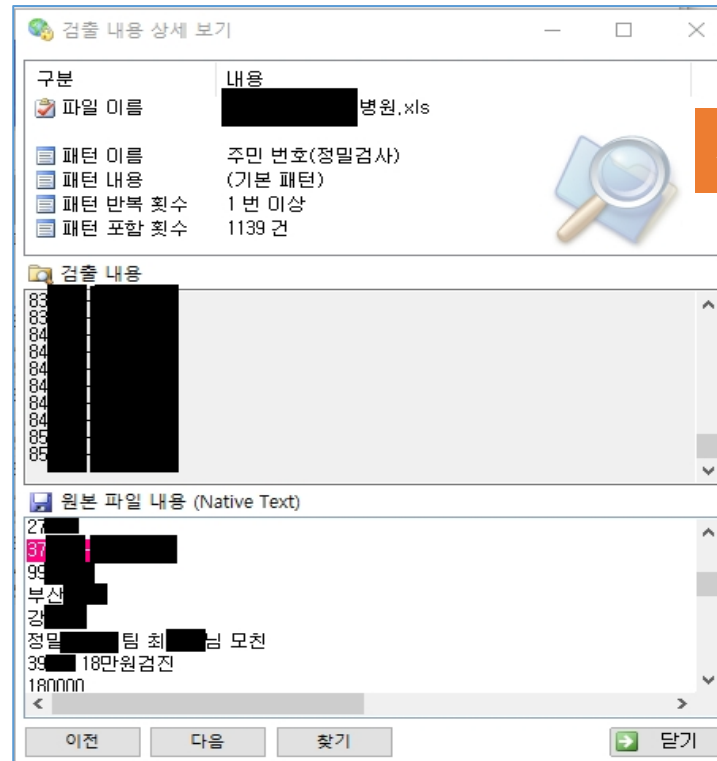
검출 내용 상세 보기

| 구분 | 내용 |
|---|---|
| 파일 이름 | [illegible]병원.xls |
| 패턴 이름 | 주민 번호(정밀검사) |
| 패턴 내용 | (기본 패턴) |
| 패턴 반복 횟수 | 1 번 이상 |
| 패턴 포함 횟수 | 1139 건 |

검출 내용

83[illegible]
83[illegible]
84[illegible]
84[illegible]
84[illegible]
84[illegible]
84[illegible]
84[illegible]
84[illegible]
85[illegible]
85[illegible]

원본 파일 내용 (Native Text)

27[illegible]
37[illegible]
99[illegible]
부산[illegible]
강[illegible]
정밀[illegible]팀 최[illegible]님 모친
39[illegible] 18만원검진
180000

이전 다음 찾기 닫기